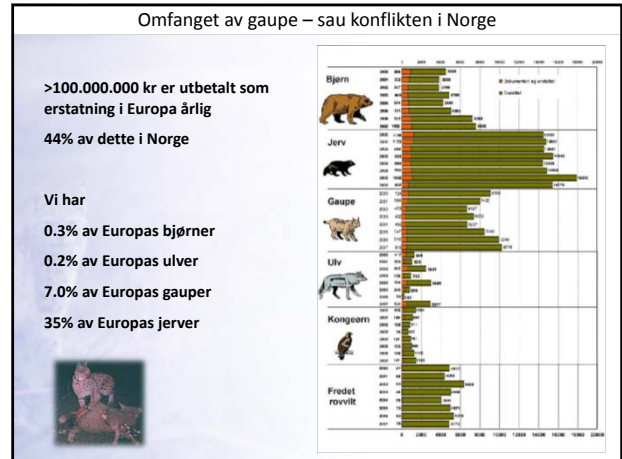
Omfanget av gaupe – sau konflikten i Norge

>100.000.000 kr er utbetalt som erstatning i Europa årlig

44% av dette i Norge

Vi har

0.3% av Europas bjørner

0.2% av Europas ulver

7.0% av Europas gauper

35% av Europas jerver

Bjørn

Jerv

Gaupe

Ulv

Kongeørn

Fredet rovvilt

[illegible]